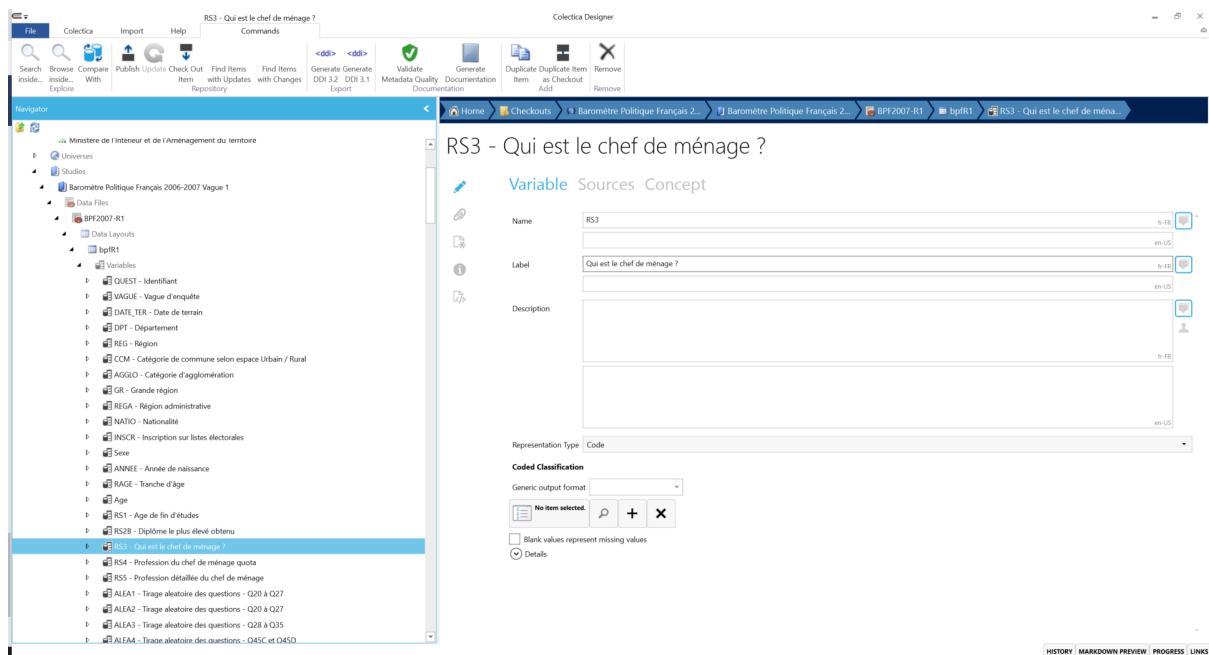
RS3 - Qui est le chef de ménage ?

Colectica Designer

File Colectica Import Help Commands

Search inside... Browse inside... Compare With
Explore

Publish Update Check Out Item Find Items with Updates Find Items with Changes
Repository

<ddi> <ddi>
Generate DDI 3.2 Generate DDI 3.1
Export

Validate Metadata Quality Generate Documentation
Documentation

Duplicate Item Duplicate Item as Checkout
Add

Remove
Remove

Navigator

Ministère de l'Intérieur et de l'Aménagement du Territoire
Universes
Studies
Baromètre Politique Français 2006-2007 Vague 1
Data Files
BPF2007-R1
Data Layouts
bpfR1
Variables
QUEST - Identifiant
VAGUE - Vague d'enquête
DATE_TER - Date de terrain
DPT - Département
REG - Région
CCM - Catégorie de commune selon espace Urbain / Rural
AGGLO - Catégorie d'agglomération
GR - Grande région
REGA - Région administrative
NATIO - Nationalité
INSCR - Inscription sur listes électorales
Sexe
ANNEE - Année de naissance
RAGE - Tranche d'âge
Age
RS1 - Age de fin d'études
RS2B - Diplôme le plus élevé obtenu
RS3 - Qui est le chef de ménage ?
RS4 - Profession du chef de ménage quota
RS5 - Profession détaillée du chef de ménage
ALEA1 - Tirage aleatoire des questions - Q20 à Q27
ALEA2 - Tirage aleatoire des questions - Q20 à Q27
ALEA3 - Tirage aleatoire des questions - Q28 à Q35
ALEA4 - Tirage aleatoire des questions - Q45C et Q45D

Home Checkouts Baromètre Politique Français 2... Baromètre Politique Français 2... BPF2007-R1 bpfR1 RS3 - Qui est le chef de ména...

RS3 - Qui est le chef de ménage ?

Variable Sources Concept

Name RS3 fr-FR
en-US

Label Qui est le chef de ménage ? fr-FR
en-US

Description
fr-FR
en-US

Representation Type Code

Coded Classification

Generic output format

No item selected.

Blank values represent missing values

Details

HISTORY MARKDOWN PREVIEW PROGRESS LINKS